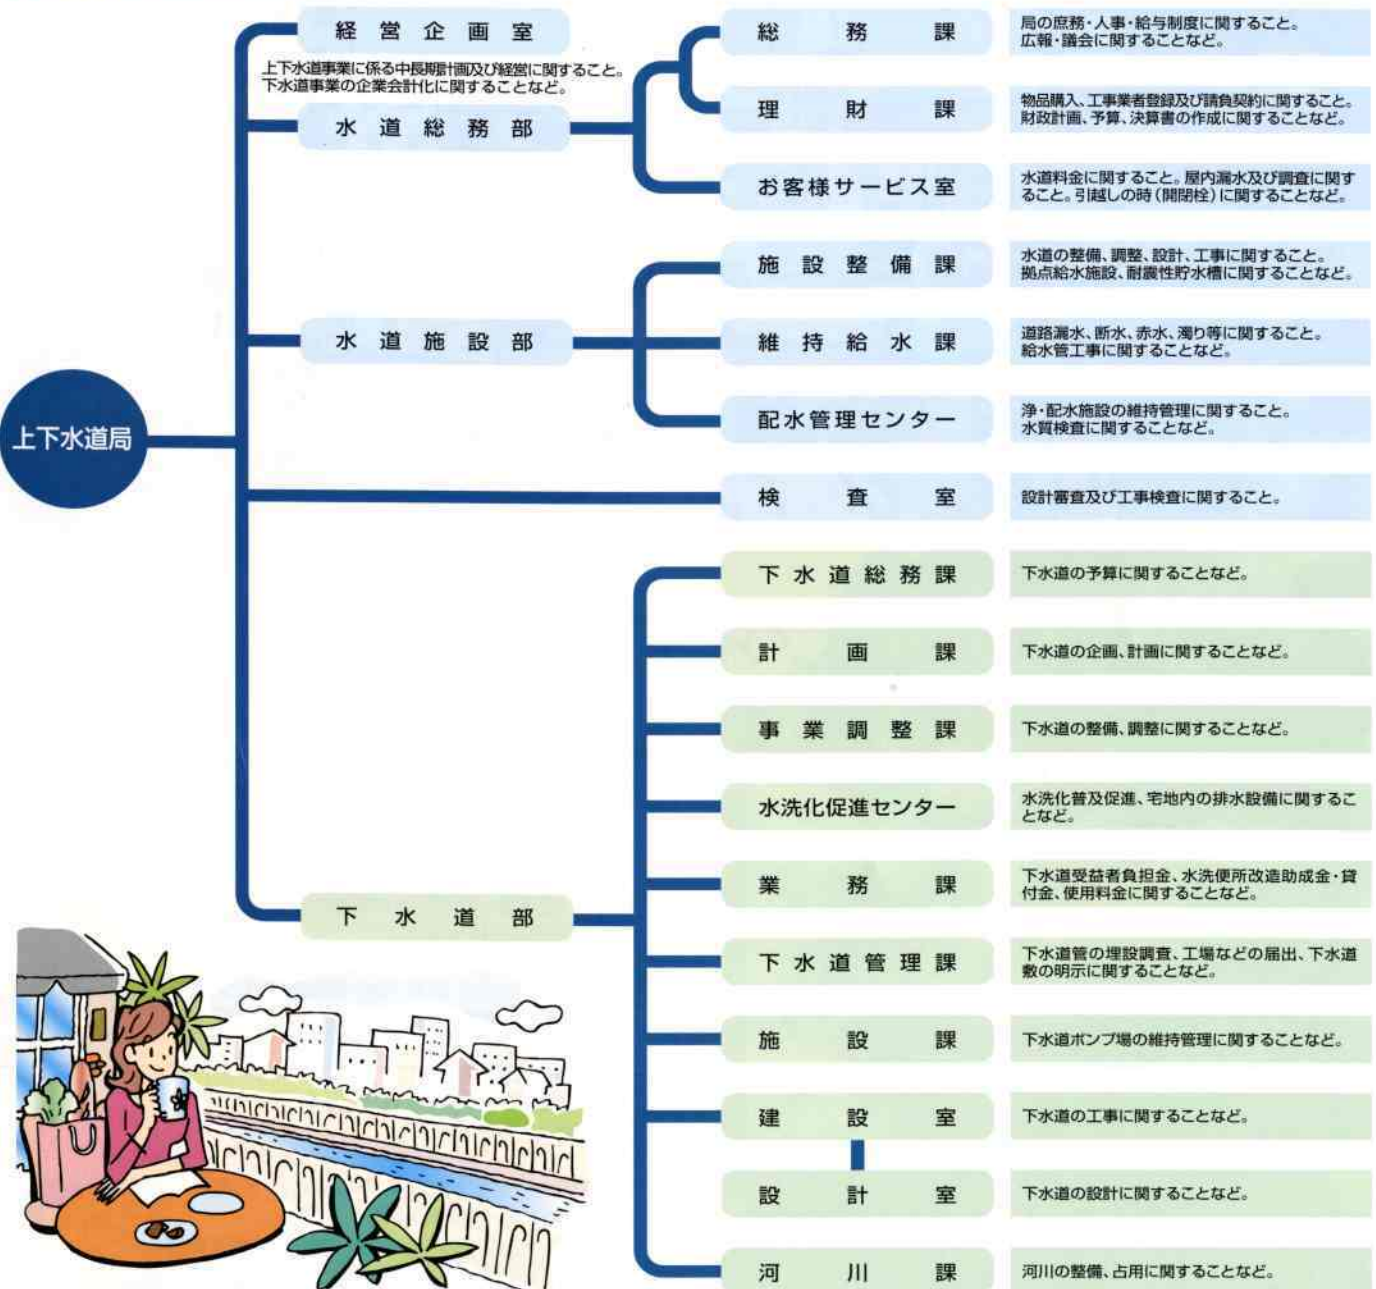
上下水道局

経営企画室
上下水道事業に係る中長期計画及び経営に関すること。下水道事業の企業会計化に関することなど。

水道総務部

総務課
局の庶務・人事・給与制度に関すること。広報・議会に関することなど。

理財課
物品購入、工事業者登録及び請負契約に関すること。財政計画、予算、決算書の作成に関することなど。

お客様サービス室
水道料金に関すること。屋内漏水及び調査に関すること。引越しの時（開閉栓）に関することなど。

水道施設部

施設整備課
水道の整備、調整、設計、工事に関すること。拠点給水施設、耐震性貯水槽に関することなど。

維持給水課
道路漏水、断水、赤水、濁り等に関すること。給水管工事に関することなど。

配水管理センター
浄・配水施設の維持管理に関すること。水質検査に関することなど。

検査室
設計審査及び工事検査に関すること。

下水道部

下水道総務課
下水道の予算に関することなど。

計画課
下水道の企画、計画に関することなど。

事業調整課
下水道の整備、調整に関することなど。

水洗化促進センター
水洗化普及促進、宅地内の排水設備に関することなど。

業務課
下水道受益者負担金、水洗便所改造助成金・貸付金、使用料金に関することなど。

下水道管理課
下水道管の埋設調査、工場などの届出、下水道敷の明示に関することなど。

施設課
下水道ポンプ場の維持管理に関することなど。

建設室
下水道の工事に関することなど。

設計室
下水道の設計に関することなど。

河川課
河川の整備、占用に関することなど。